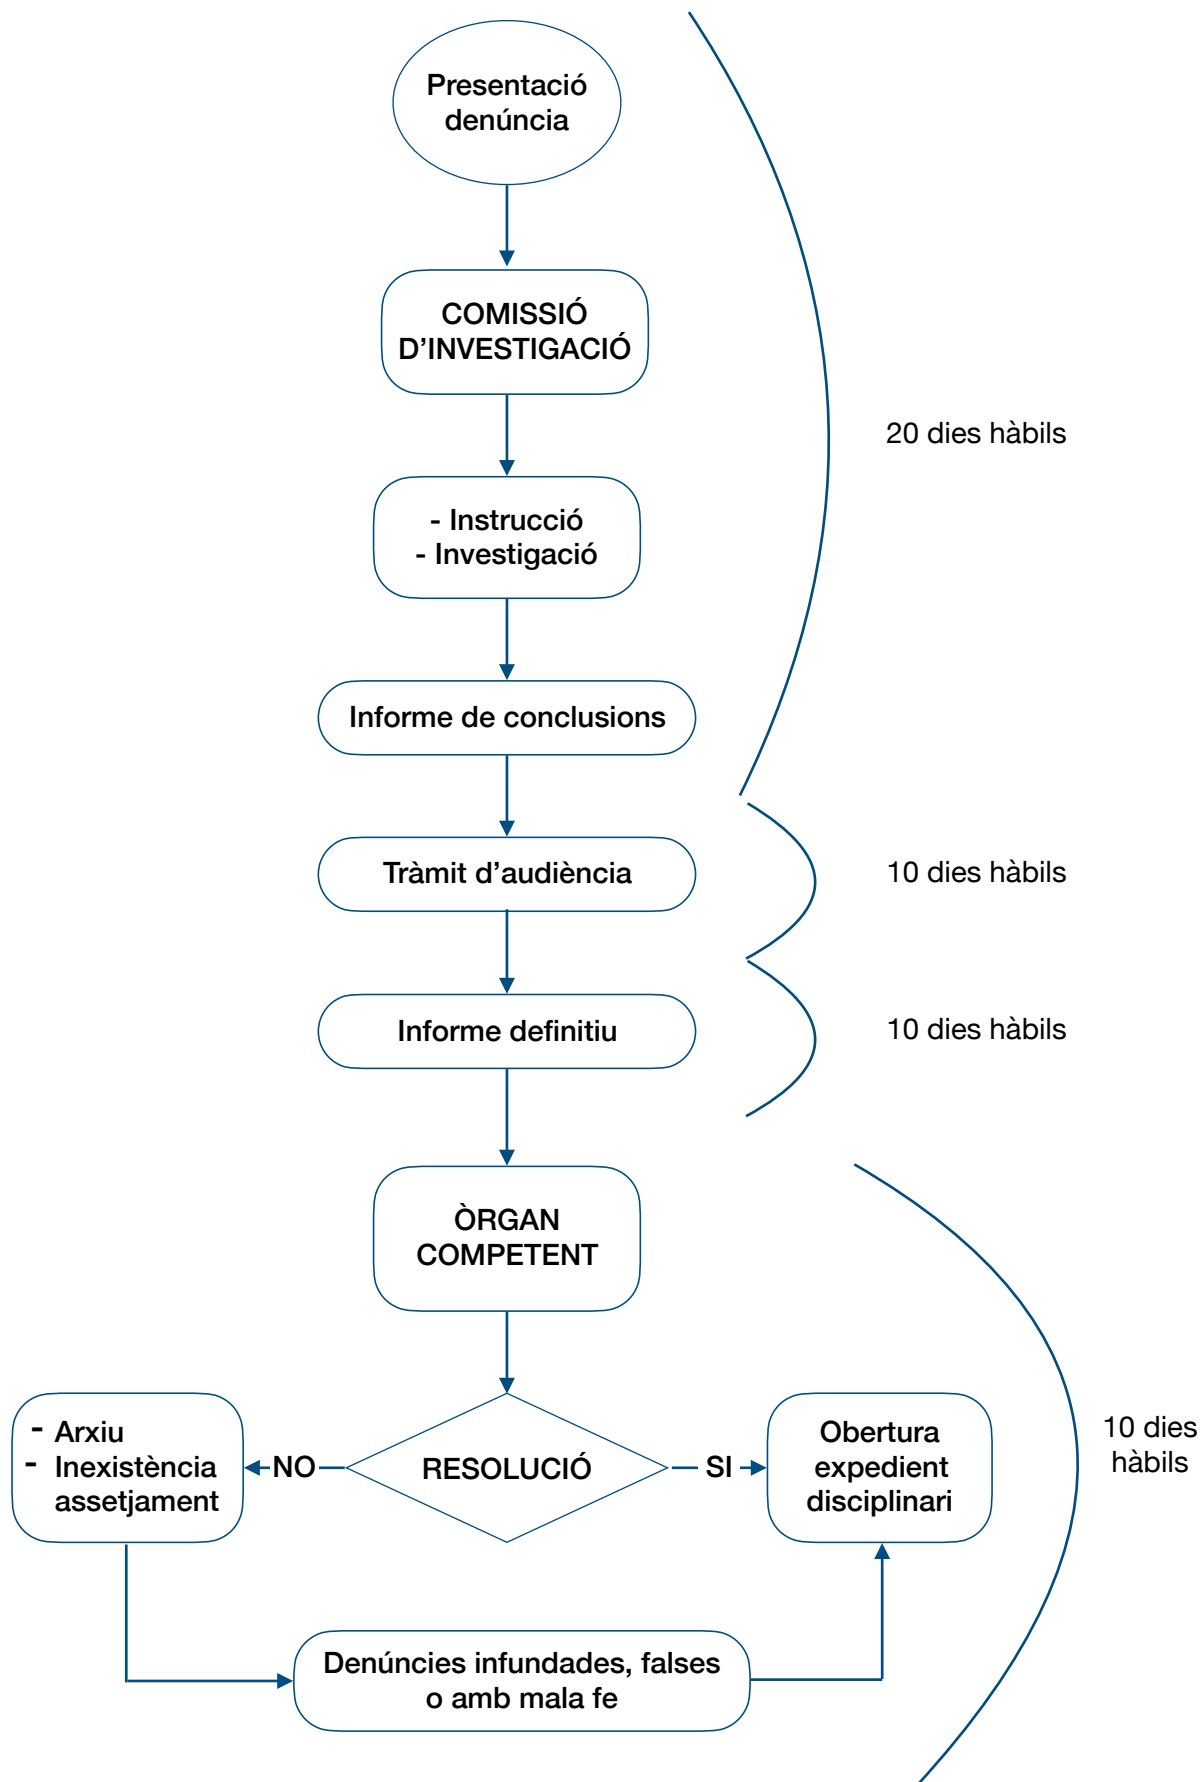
Presentació denúncia

COMISSIÓ D'INVESTIGACIÓ

- Instrucció
- Investigació

Informe de conclusions

20 dies hàbils

Tràmit d'audiència

10 dies hàbils

Informe definitiu

10 dies hàbils

ÒRGAN COMPETENT

- Arxiu
- Inexistència assetjament

NO

RESOLUCIÓ

SI

Obertura expedient disciplinari

10 dies hàbils

Denúncies infundades, falses o amb mala fe